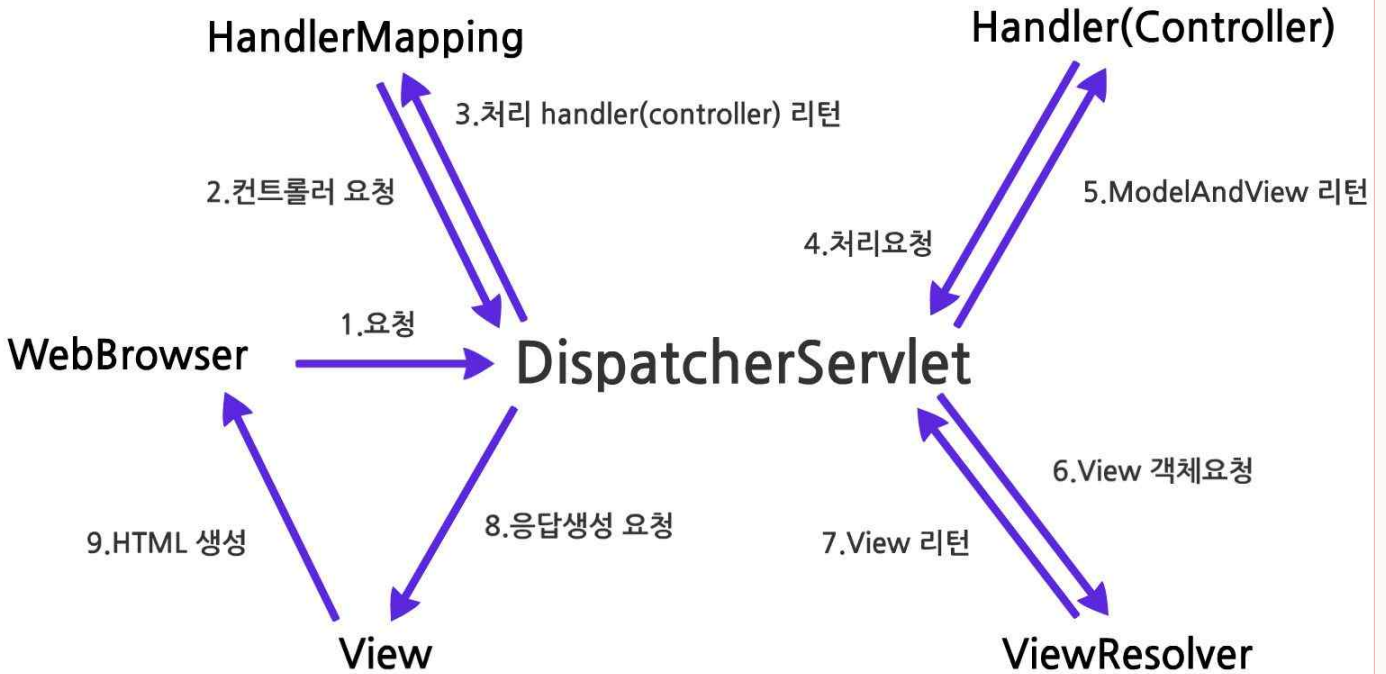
HandlerMapping

Handler(Controller)

3.처리 handler(controller) 리턴

2.컨트롤러 요청

5.ModelAndView 리턴

4.처리요청

1.요청

WebBrowser

DispatcherServlet

6.View 객체요청

9.HTML 생성

8.응답생성 요청

7.View 리턴

View

ViewResolver